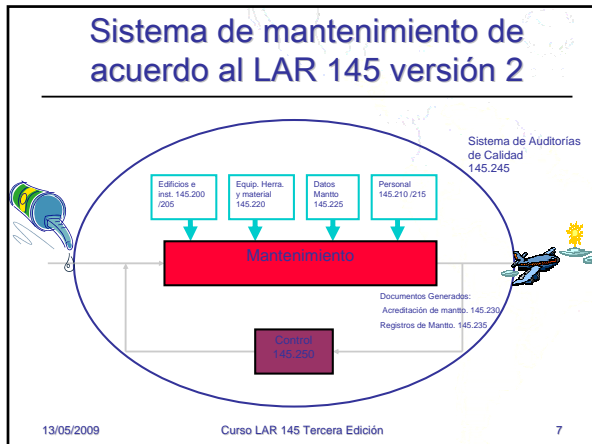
Sistema de mantenimiento de acuerdo al LAR 145 versión 2

Sistema de Auditorías de Calidad 145.245

Edificios e inst. 145.200 /205

Equip. Herra. y material 145.220

Datos Mantto 145.225

Personal 145.210 /215

Mantenimiento

Documentos Generados:
Acreditación de mantto. 145.230
Registros de Mantto. 145.235

Control 145.250

13/05/2009 Curso LAR 145 Tercera Edición 7